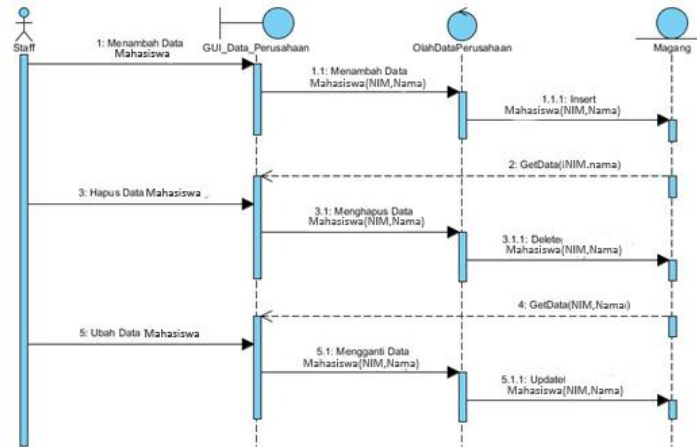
Staff

GUI_Data_Perusahaan

OlahDataPerusahaan

Magang

1: Menambah Data Mahasiswa

1.1: Menambah Data Mahasiswa(NIM,Nama)

1.1.1: Insert Mahasiswa(NIM,Nama)

2: GetData(NIM.nama)

3: Hapus Data Mahasiswa

3.1: Menghapus Data Mahasiswa(NIM,Nama)

3.1.1: Delete Mahasiswa(NIM,Nama)

4: GetData(NIM,Nama)

5: Ubah Data Mahasiswa

5.1: Mengganti Data Mahasiswa(NIM,Nama)

5.1.1: Update Mahasiswa(NIM,Nama)